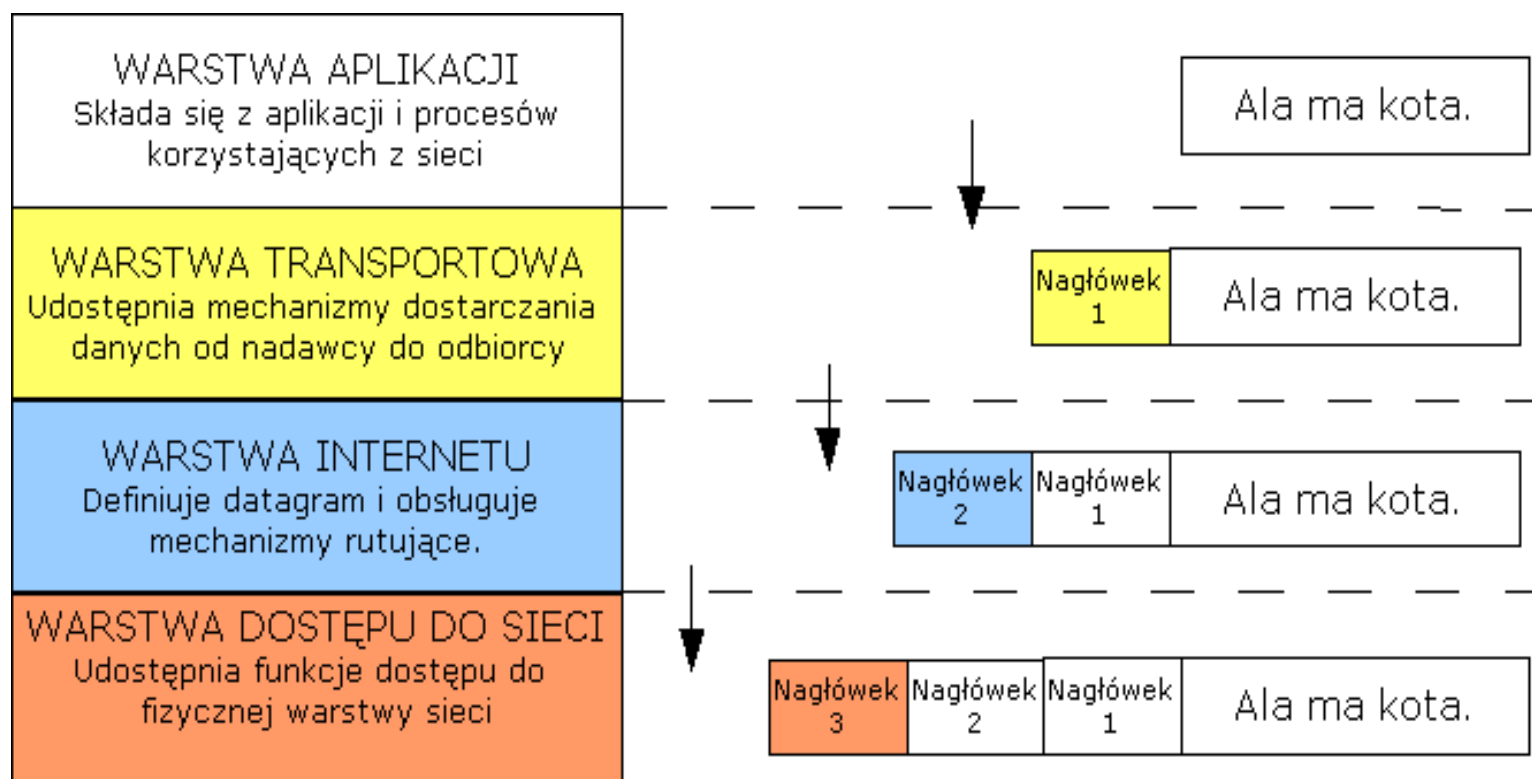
WARSTWA APLIKACJI
Składa się z aplikacji i procesów korzystających z sieci

Ala ma kota.

WARSTWA TRANSPORTOWA
Udostępnia mechanizmy dostarczania danych od nadawcy do odbiorcy

Nagłówek 1 | Ala ma kota.

WARSTWA INTERNETU
Definiuje datagram i obsługuje mechanizmy rutujące.

Nagłówek 2 | Nagłówek 1 | Ala ma kota.

WARSTWA DOSTĘPU DO SIECI
Udostępnia funkcje dostępu do fizycznej warstwy sieci

Nagłówek 3 | Nagłówek 2 | Nagłówek 1 | Ala ma kota.